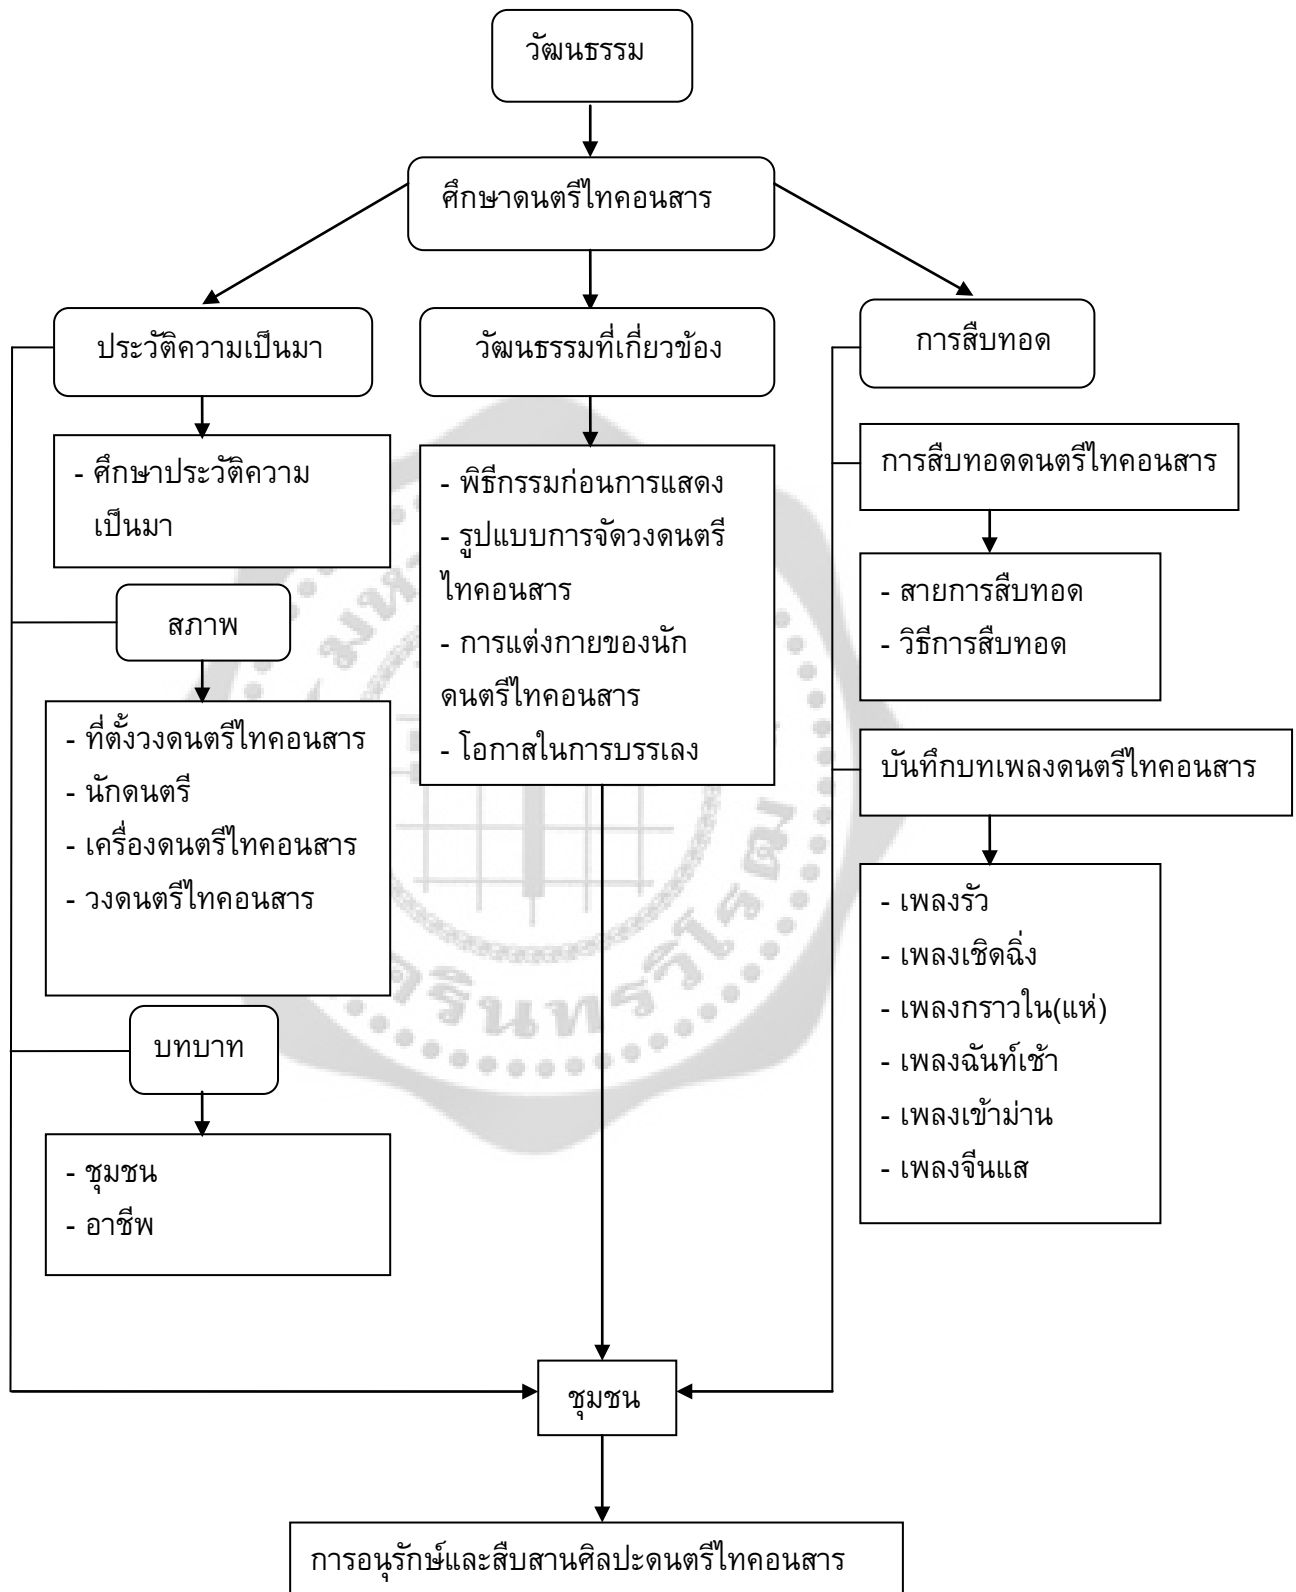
วัฒนธรรม

ศึกษาดนตรีไทคอนสาร

ประวัติความเป็นมา

วัฒนธรรมที่เกี่ยวข้อง

การสืบทอด

- ศึกษาประวัติความเป็นมา

- พิธีกรรมก่อนการแสดง
- รูปแบบการจัดวงดนตรีไทคอนสาร
- การแต่งกายของนักดนตรีไทคอนสาร
- โอกาสในการบรรเลง

การสืบทอดดนตรีไทคอนสาร

- สายการสืบทอด
- วิธีการสืบทอด

สภาพ

- ที่ตั้งวงดนตรีไทคอนสาร
- นักดนตรี
- เครื่องดนตรีไทคอนสาร
- วงดนตรีไทคอนสาร

บันทึกบทเพลงดนตรีไทคอนสาร

- เพลงรัว
- เพลงเชิดฉิ่ง
- เพลงกราวใน(แห่)
- เพลงฉันท์เช้า
- เพลงเข้าม่าน
- เพลงจีนแส

บทบาท

- ชุมชน
- อาชีพ

ชุมชน

การอนุรักษ์และสืบสานศิลปะดนตรีไทคอนสาร